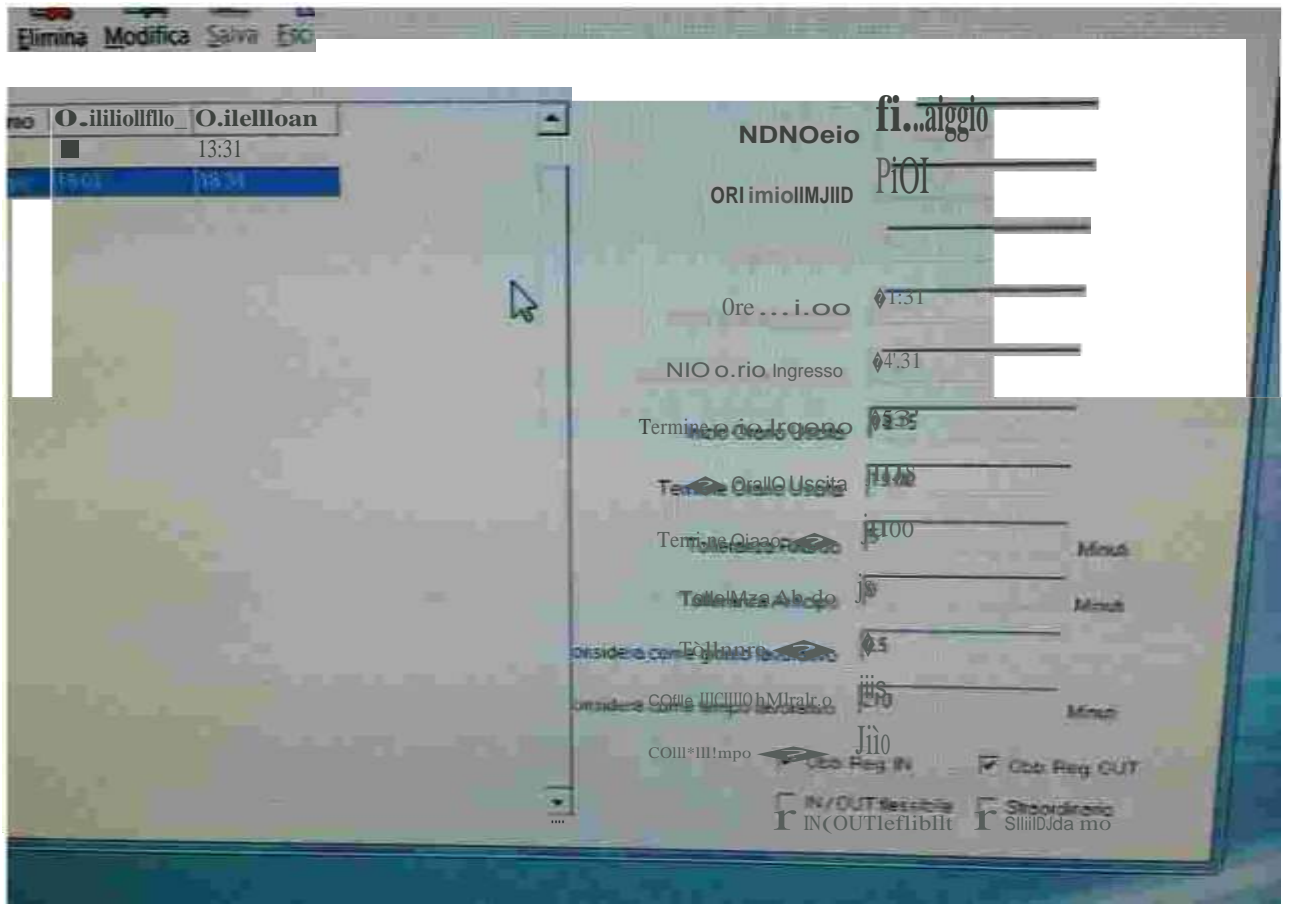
Elimina Modifica Salva Esci

| rio | O.ililiollfllo_ | O.ilellloan |
|---|---|---|
| | ■ | 13:31 |
| | 15:01 | 18:31 |

NDNOeio fi...aiggio

ORI imiolIMJIID PiOI

Ore...i.oo 01:31

NIO o.rio Ingresso 04:31

Termine Orario Ingresso 05:35

Termine Orario Uscita 19:00

Tolleranza Ritardo 100 Minuti

Tolleranza Anticipo 0 Minuti

Considera come giusto lavorato 0.5

Considera come tempo lavorato 0 Minuti

Obb. Reg. IN

Obb. Reg. OUT

IN / OUT flessibile

Straordinario